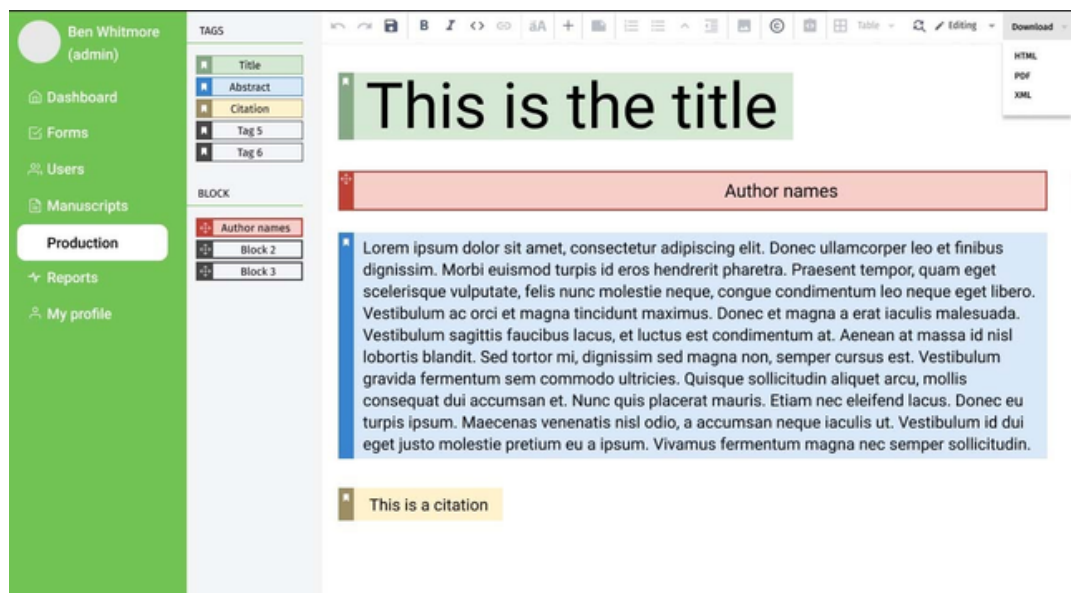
Ben Whitmore (admin)

Dashboard
Forms
Users
Manuscripts
Production
Reports
My profile

TAGS
Title
Abstract
Citation
Tag 5
Tag 6

BLOCK
Author names
Block 2
Block 3

B I Table Editing Download
HTML
PDF
XML

This is the title

Author names

Lorem ipsum dolor sit amet, consectetur adipiscing elit. Donec ullamcorper leo et finibus dignissim. Morbi euismod turpis id eros hendrerit pharetra. Praesent tempor, quam eget scelerisque vulputate, felis nunc molestie neque, congue condimentum leo neque eget libero. Vestibulum ac orci et magna tincidunt maximus. Donec et magna a erat iaculis malesuada. Vestibulum sagittis faucibus lacus, et luctus est condimentum at. Aenean at massa id nisl lobortis blandit. Sed tortor mi, dignissim sed magna non, semper cursus est. Vestibulum gravida fermentum sem commodo ultricies. Quisque sollicitudin aliquet arcu, mollis consequat dui accumsan et. Nunc quis placerat mauris. Etiam nec eleifend lacus. Donec eu turpis ipsum. Maecenas venenatis nisl odio, a accumsan neque iaculis ut. Vestibulum id dui eget justo molestie pretium eu a ipsum. Vivamus fermentum magna nec semper sollicitudin.

This is a citation